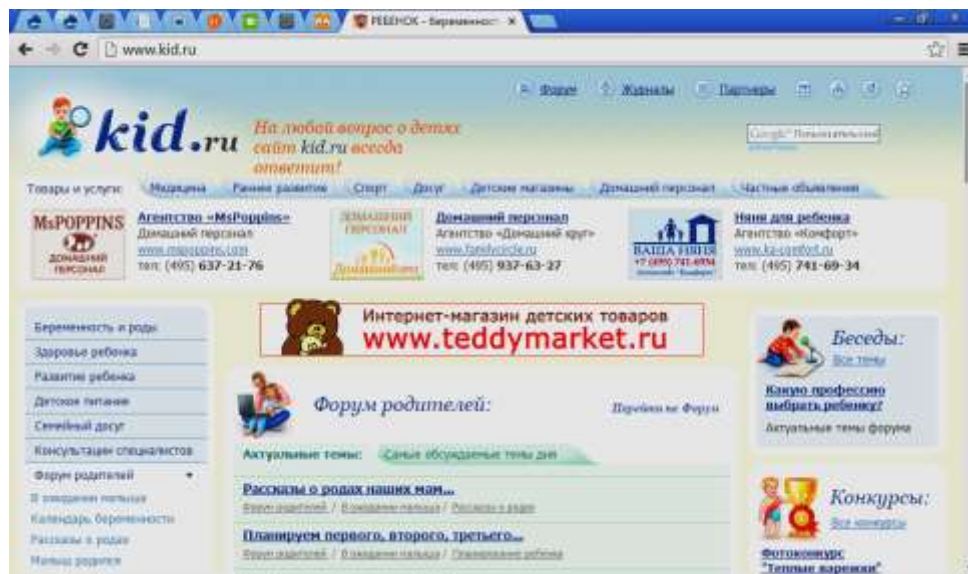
РЕБЕНОК - Беременност ×

www.kid.ru

Форум Журналы Партнеры

kid.ru

На любой вопрос о детях сайт kid.ru всегда ответит!

Google Пользовательский

Товары и услуги: Медицина Раннее развитие Спорт Досуг Детские магазины Домашний персонал Частные объявления

MsPOPPINS ДОМАШНИЙ ПЕРСОНАЛ

Агентство «MsPoppins»
Домашний персонал
www.mspoppins.com
тел: (495) 637-21-76

ДОМАШНИЙ ПЕРСОНАЛ

Домашний персонал
Агентство «Домашний круг»
www.familycircle.ru
тел: (495) 937-63-27

ВАША НЯНЯ +7 (495) 741-6934

Няни для ребенка
Агентство «Комфорт»
www.ka-comfort.ru
тел: (495) 741-69-34

Интернет-магазин детских товаров
www.teddymarket.ru

Беременность и роды
Здоровье ребенка
Развитие ребенка
Детское питание
Семейный досуг
Консультации специалистов
Форум родителей
В ожидании малыша
Календарь беременности
Рассказы о родах
Малыш родился

Форум родителей:

Перейти на Форум

Актуальные темы: Самые обсуждаемые темы дня

Рассказы о родах наших мам...
Форум родителей / В ожидании малыша / Рассказы о родах

Планируем первого, второго, третьего...
Форум родителей / В ожидании малыша / Планирование ребенка

Беседы:
Все темы
Какую профессию выбрать ребенку?
Актуальные темы форума

Конкурсы:
Все конкурсы
Фотоконкурс "Теплые варежки"